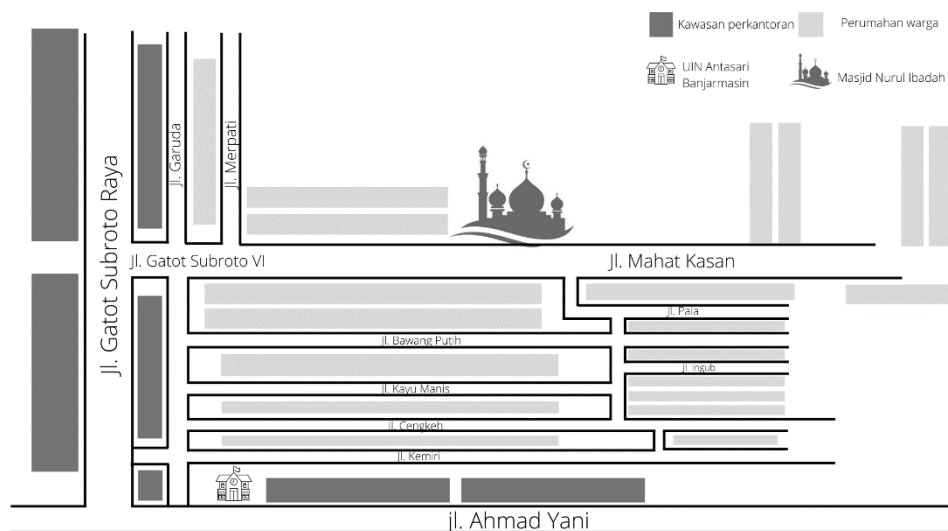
Kawasan perkantoran
Perumahan warga
UIN Antasari Banjarmasin
Masjid Nurul Ibadah

Jl. Gatot Subroto Raya
Jl. Garuda
Jl. Merpati
Jl. Gatot Subroto VI
Jl. Mahat Kasan
Jl. Pala
Jl. Bawang Putih
Jl. Ingub
Jl. Kayu Manis
Jl. Cengkeh
Jl. Kemiri
Jl. Ahmad Yani